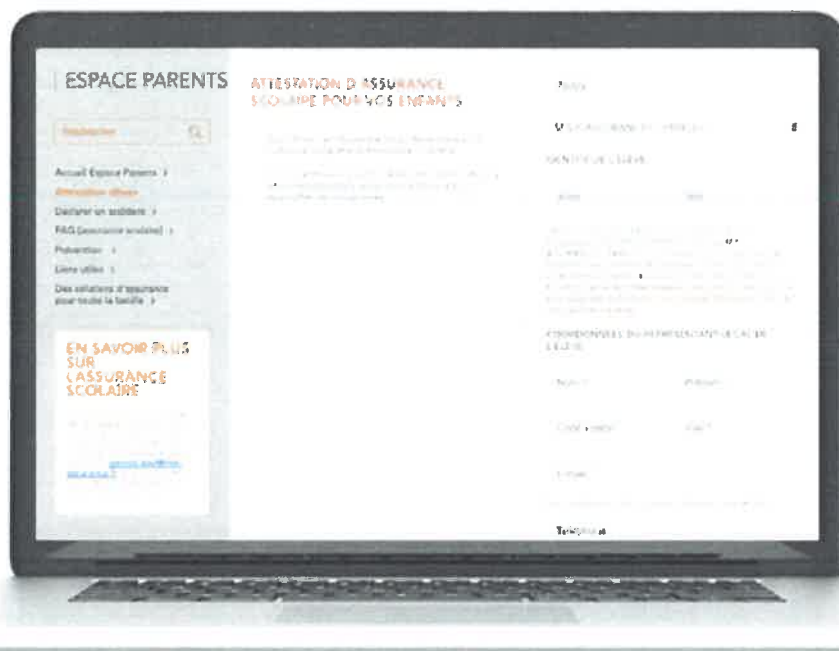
ESPACE PARENTS

ATTESTATION D'ASSURANCE SCOLAIRE POUR VOS ENFANTS

Rechercher

Accueil Espace Parents ›
Attestation élèves
Déclarer un accident ›
FAQ (assurance scolaire) ›
Prévention ›
Liens utiles ›
Des solutions d'assurance pour toute la famille ›

EN SAVOIR PLUS SUR L'ASSURANCE SCOLAIRE

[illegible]

IDENTITÉ DE L'ÉLÈVE

Nom

Prénom

COORDONNÉES DU REPRÉSENTANT LÉGAL DE L'ÉLÈVE

Nom

Prénom

Code postal

Ville

E-mail

Téléphone